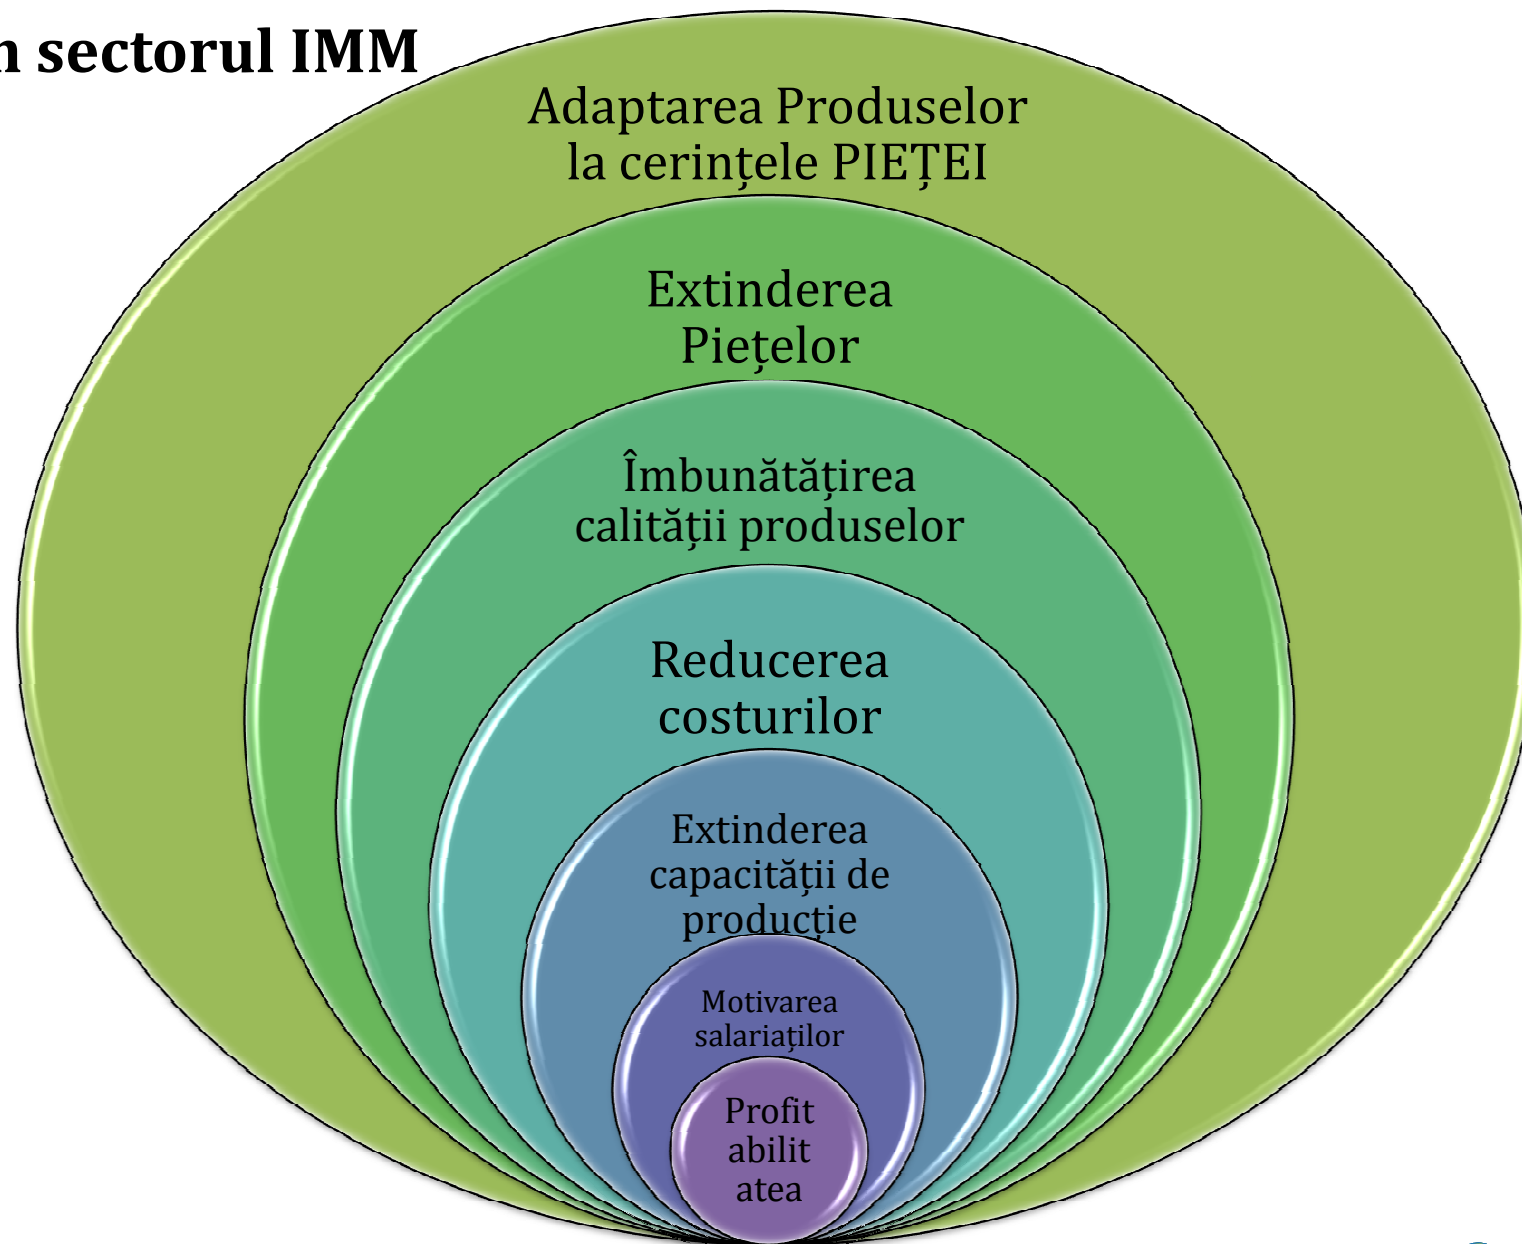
n sectorul IMM

Adaptarea Produselor la cerințele PIEȚEI

Extinderea Piețelor

Îmbunătățirea calității produselor

Reducerea costurilor

Extinderea capacității de producție

Motivarea salariaților

Profit abilit atea